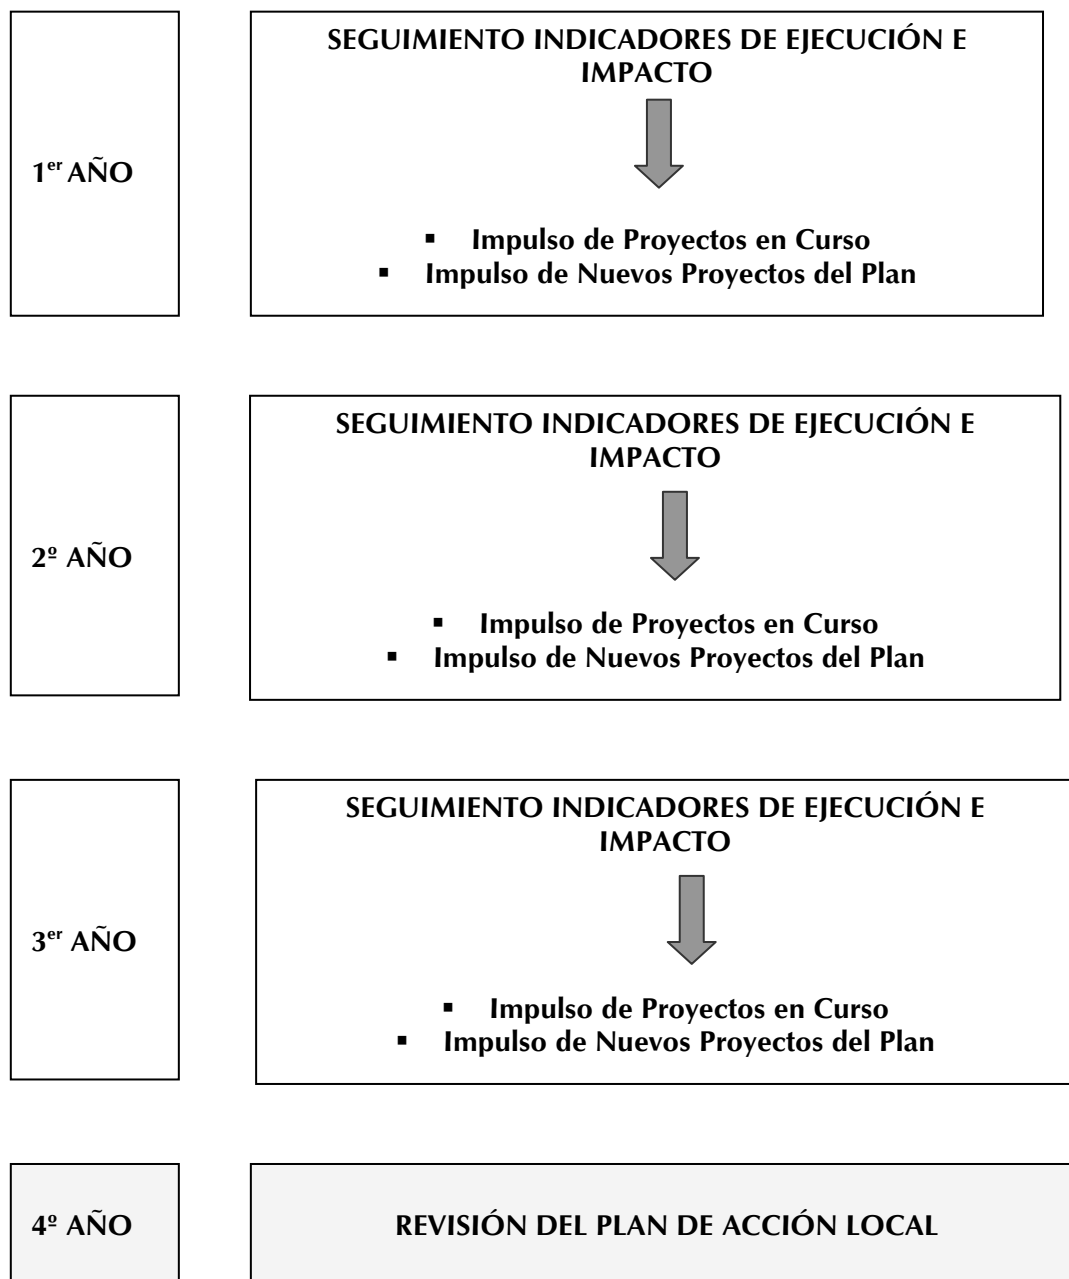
1$^{er}$ AÑO

SEGUIMIENTO INDICADORES DE EJECUCIÓN E IMPACTO

- Impulso de Proyectos en Curso
- Impulso de Nuevos Proyectos del Plan

2º AÑO

SEGUIMIENTO INDICADORES DE EJECUCIÓN E IMPACTO

- Impulso de Proyectos en Curso
- Impulso de Nuevos Proyectos del Plan

3$^{er}$ AÑO

SEGUIMIENTO INDICADORES DE EJECUCIÓN E IMPACTO

- Impulso de Proyectos en Curso
- Impulso de Nuevos Proyectos del Plan

4º AÑO

REVISIÓN DEL PLAN DE ACCIÓN LOCAL